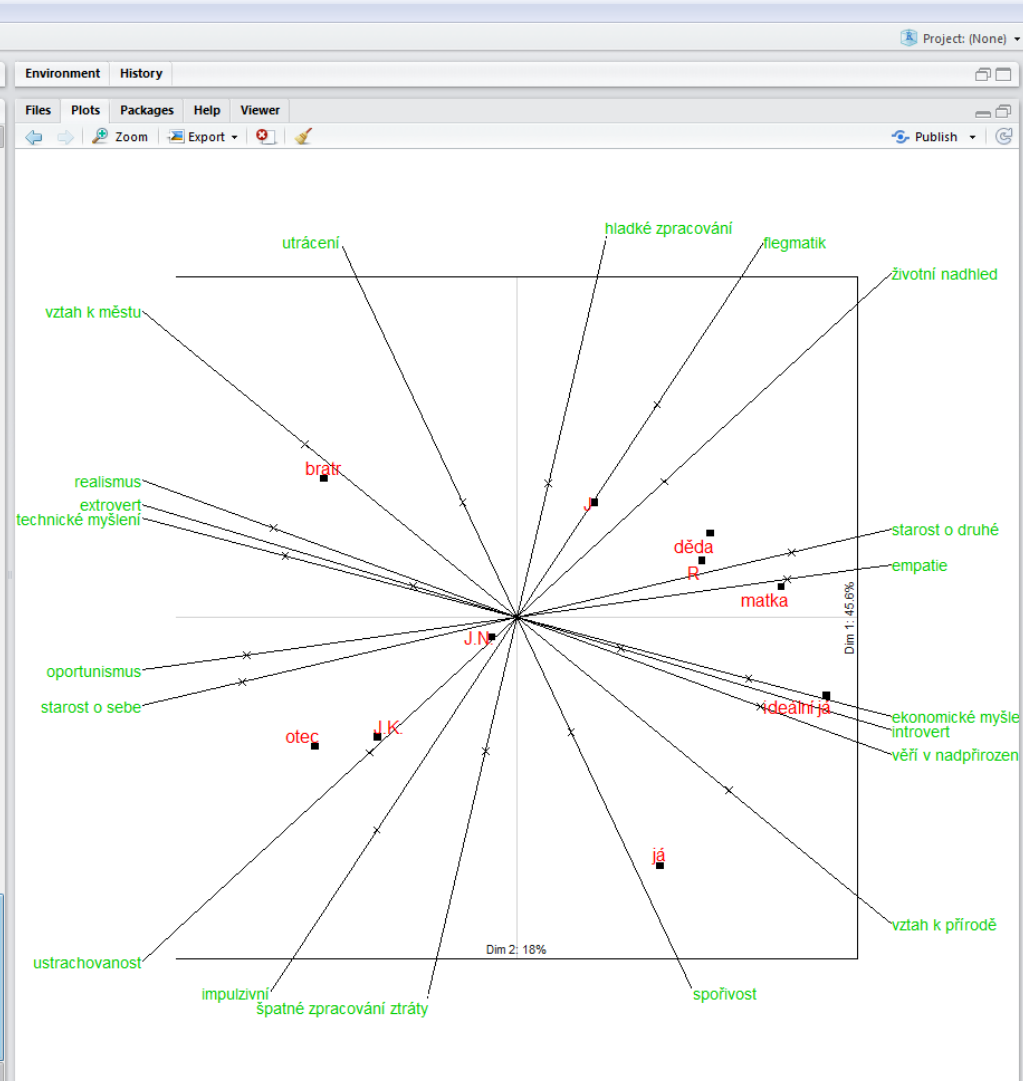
Project: (None)

Environment History

Files Plots Packages Help Viewer

Zoom Export Publish

utrácení

hladké zpracování

flegmatik

životní nadhled

vztah k městu

realismus

extrovert

technické myšlení

bratr

J

děda

R

matka

starost o druhé

empatie

Dim 1: 45.6%

J.N

oportunismus

starost o sebe

otec

J.K.

ideální já

ekonomické myšle

introvert

věří v nadpřirozen

já

vztah k přírodě

Dim 2: 18%

ustrachovanost

impulzivní

špatné zpracování ztráty

spořivost